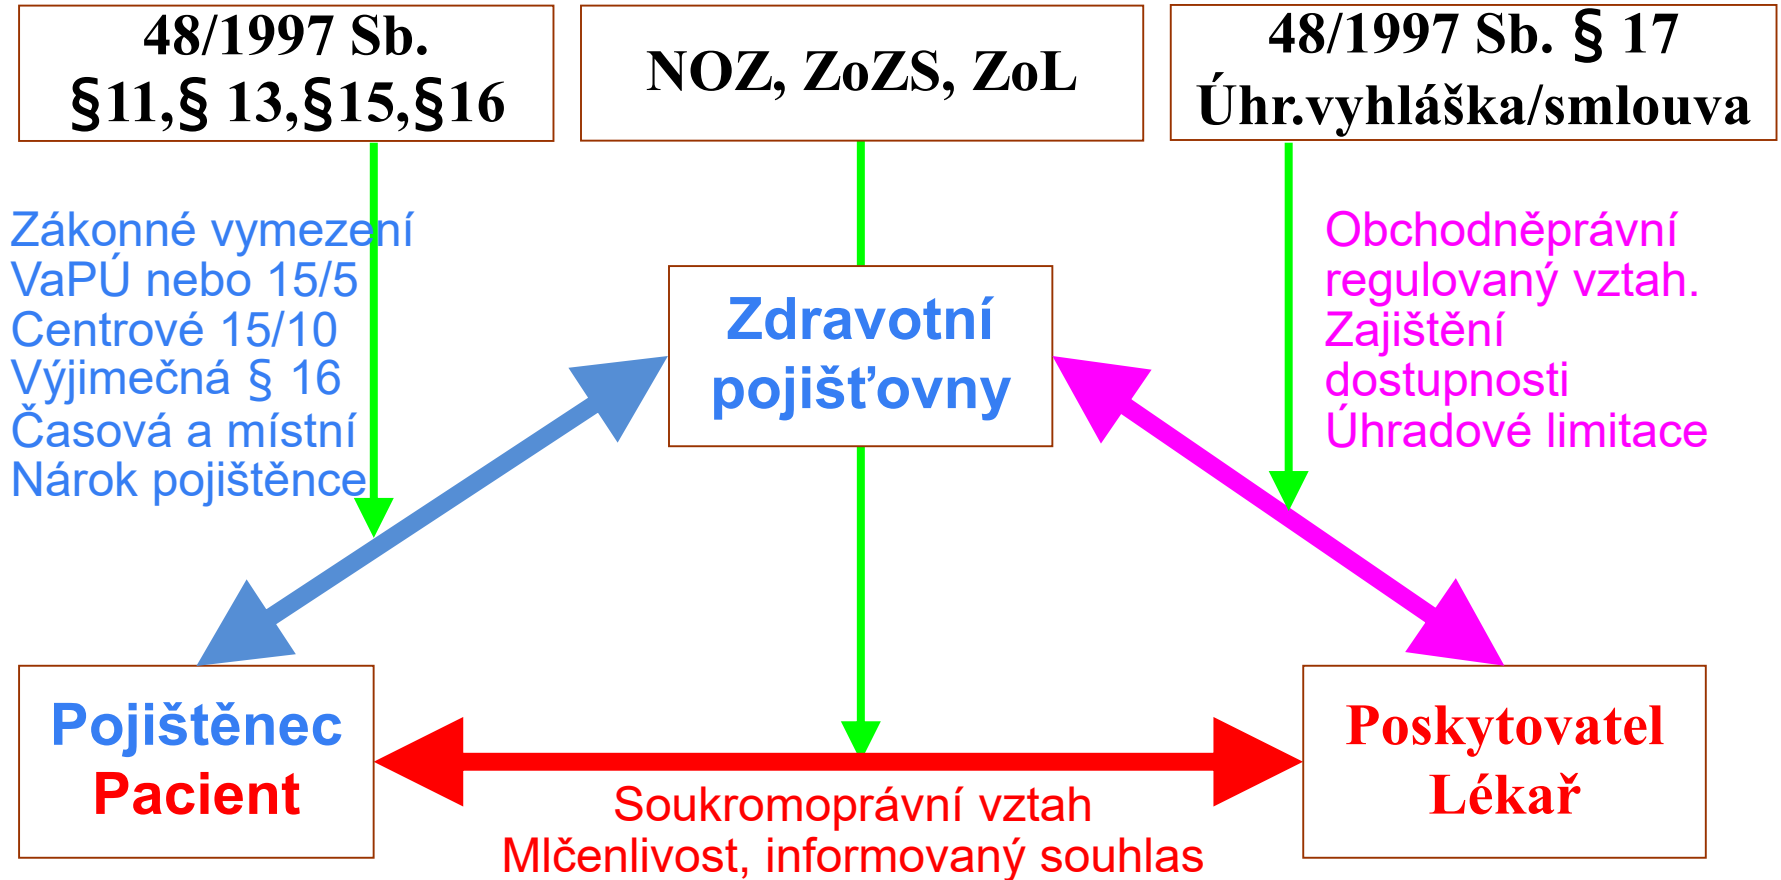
48/1997 Sb.
§11,§ 13,§15,§16

NOZ, ZoZS, ZoL

48/1997 Sb. § 17
Úhr.vyhláška/smlouva

Zákonné vymezení
VaPÚ nebo 15/5
Centrové 15/10
Výjimečná § 16
Časová a místní
Nárok pojištěnce

Zdravotní pojišťovny

Obchodněprávní regulovaný vztah.
Zajištění dostupnosti
Úhradové limitace

Pojištěnec
Pacient

Poskytovatel
Lékař

Soukromoprávní vztah
Mlčenlivost, informovaný souhlas